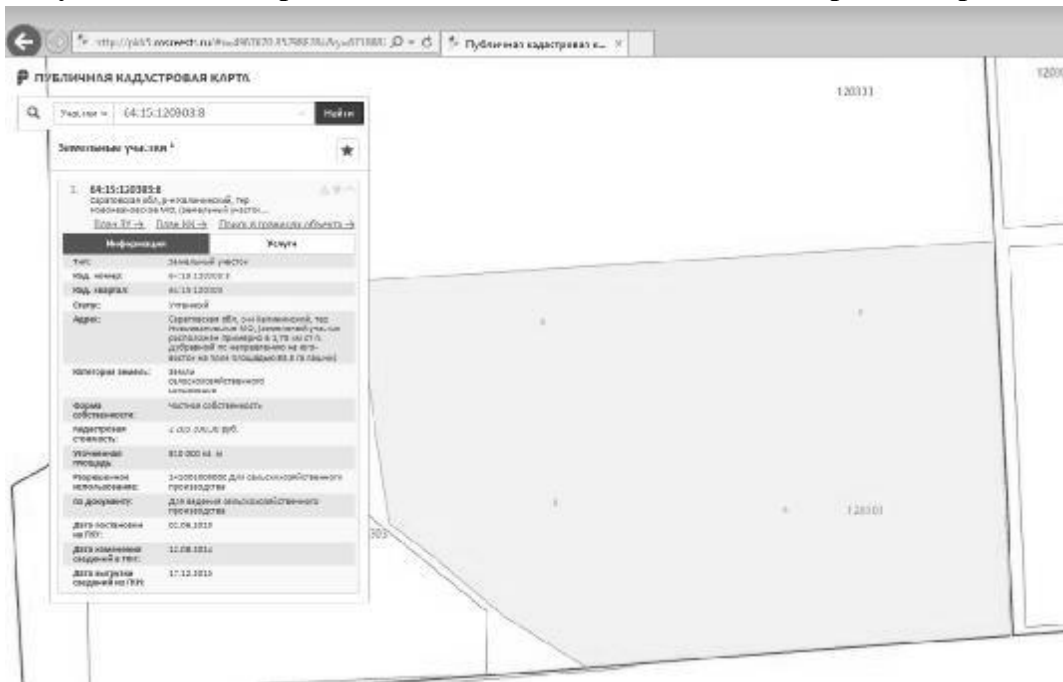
http://pkk5.rosreestr.ru/#x=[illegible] Публичная кадастровая к... ×

ПУБЛИЧНАЯ КАДАСТРОВАЯ КАРТА

Участки 64:15:120303:8 Найти

Земельные участки 1

1. 64:15:120303:8
Саратовская обл, р-н Калининский, тер Новоивановское МО, (земельный участо...
План ЗУ → План КК → Поиск в границах объекта →

Информация | Услуги

| | |
|---|---|
| Тип: | Земельный участок |
| Кад. номер: | 64:15:120303:8 |
| Кад. квартал: | 64:15:120303 |
| Статус: | Учтенный |
| Адрес: | Саратовская обл, р-н Калининский, тер Новоивановское МО, (земельный участок расположен примерно в 2,75 км от п. Дубравный по направлению на юго-восток на поле площадью 80,6 га пашни) |
| Категория земель: | Земли сельскохозяйственного назначения |
| Форма собственности: | Частная собственность |
| Кадастровая стоимость: | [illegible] руб. |
| Уточненная площадь: | 810 000 кв. м |
| Разрешенное использование: | Земельные участки для сельскохозяйственного производства |
| по документу: | Для ведения сельскохозяйственного производства |
| Дата постановки на ГКН: | 02.09.2013 |
| Дата изменения сведений в ГКН: | 12.08.2014 |
| Дата выгрузки сведений из ГКН: | 17.12.2015 |

120311

120303

120303

1200